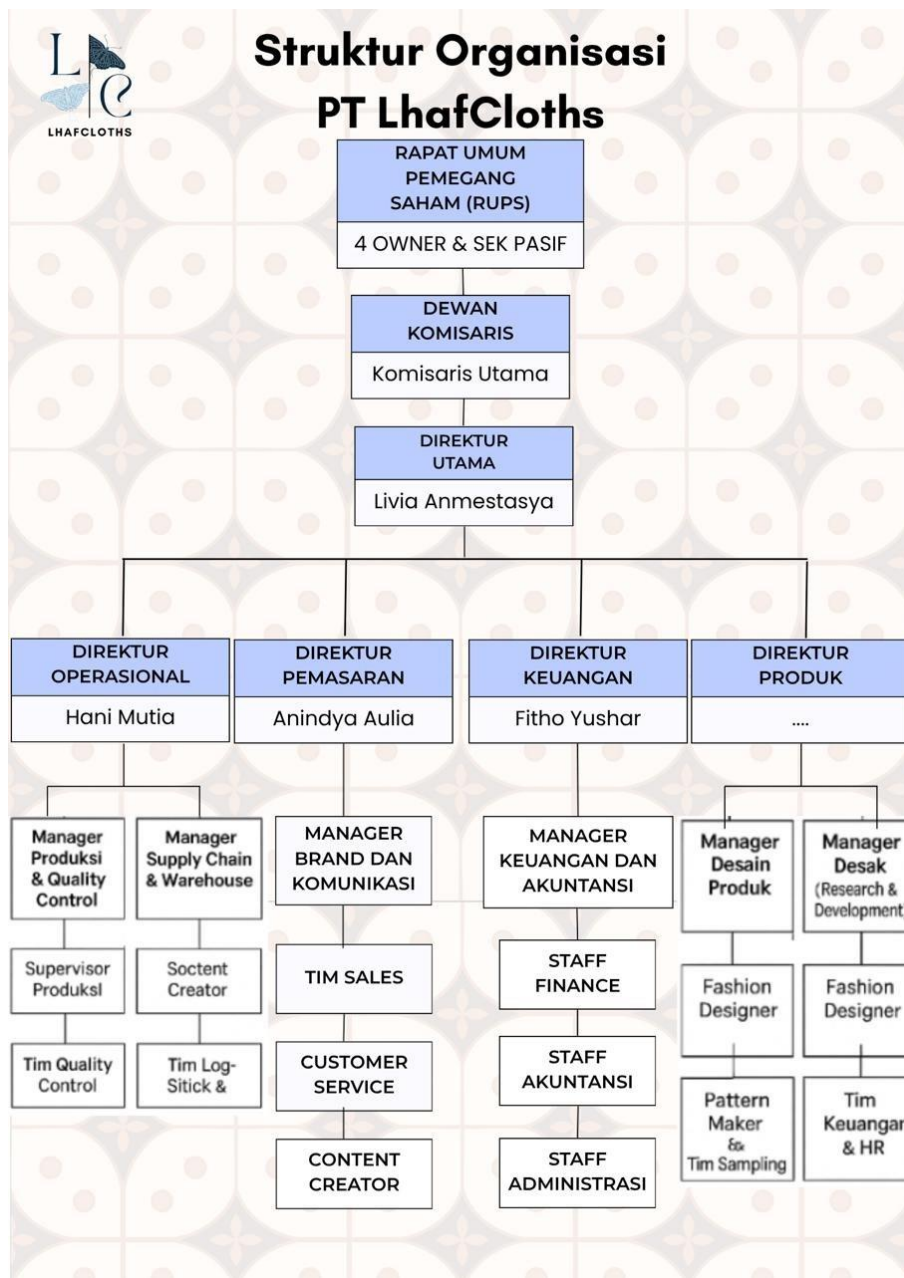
LC
LHAFCLOTHS

Struktur Organisasi PT LhafCloths

RAPAT UMUM PEMEGANG SAHAM (RUPS)
4 OWNER & SEK PASIF

DEWAN KOMISARIS
Komisaris Utama

DIREKTUR UTAMA
Livia Anmestasya

DIREKTUR OPERASIONAL
Hani Mutia

DIREKTUR PEMASARAN
Anindya Aulia

DIREKTUR KEUANGAN
Fitho Yushar

DIREKTUR PRODUK
....

Manager Produksi & Quality Control

Manager Supply Chain & Warehouse

Supervisor Produksl

Soctent Creator

Tim Quality Control

Tim Log-Sitick &

MANAGER BRAND DAN KOMUNIKASI

TIM SALES

CUSTOMER SERVICE

CONTENT CREATOR

MANAGER KEUANGAN DAN AKUNTANSI

STAFF FINANCE

STAFF AKUNTANSI

STAFF ADMINISTRASI

Manager Desain Produk

Manager Desak (Research & Development

Fashion Designer

Fashion Designer

Pattern Maker & Tim Sampling

Tim Keuangar & HR